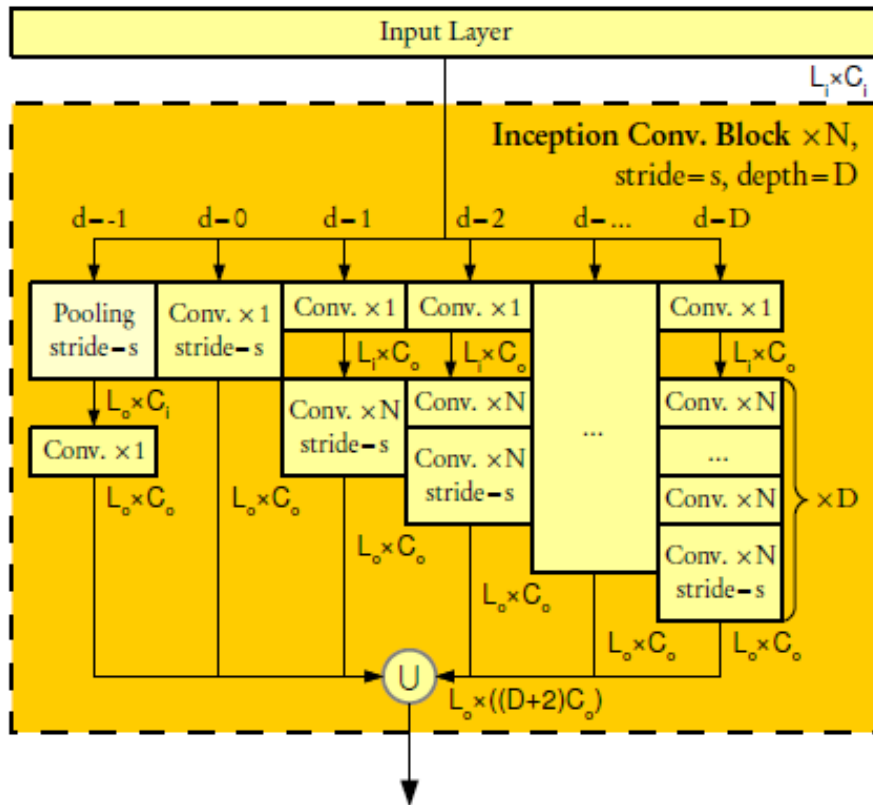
Input Layer

$L_i \times C_i$

Inception Conv. Block $\times$N, stride=s, depth=D

d=-1 d=0 d=1 d=2 d=... d=D

Pooling stride=s

Conv. $\times$1 stride=s

Conv. $\times$1

Conv. $\times$1

Conv. $\times$1

$L_i \times C_o$

$L_i \times C_o$

$L_i \times C_o$

$L_o \times C_i$

Conv. $\times$1

Conv. $\times$N stride=s

Conv. $\times$N

Conv. $\times$N stride=s

...

Conv. $\times$N

...

Conv. $\times$N

Conv. $\times$N stride=s

$\times$D

$L_o \times C_o$

$L_o \times C_o$

$L_o \times C_o$

$L_o \times C_o$

$L_o \times C_o$

$L_o \times C_o$

U

$L_o \times ((D+2)C_o)$